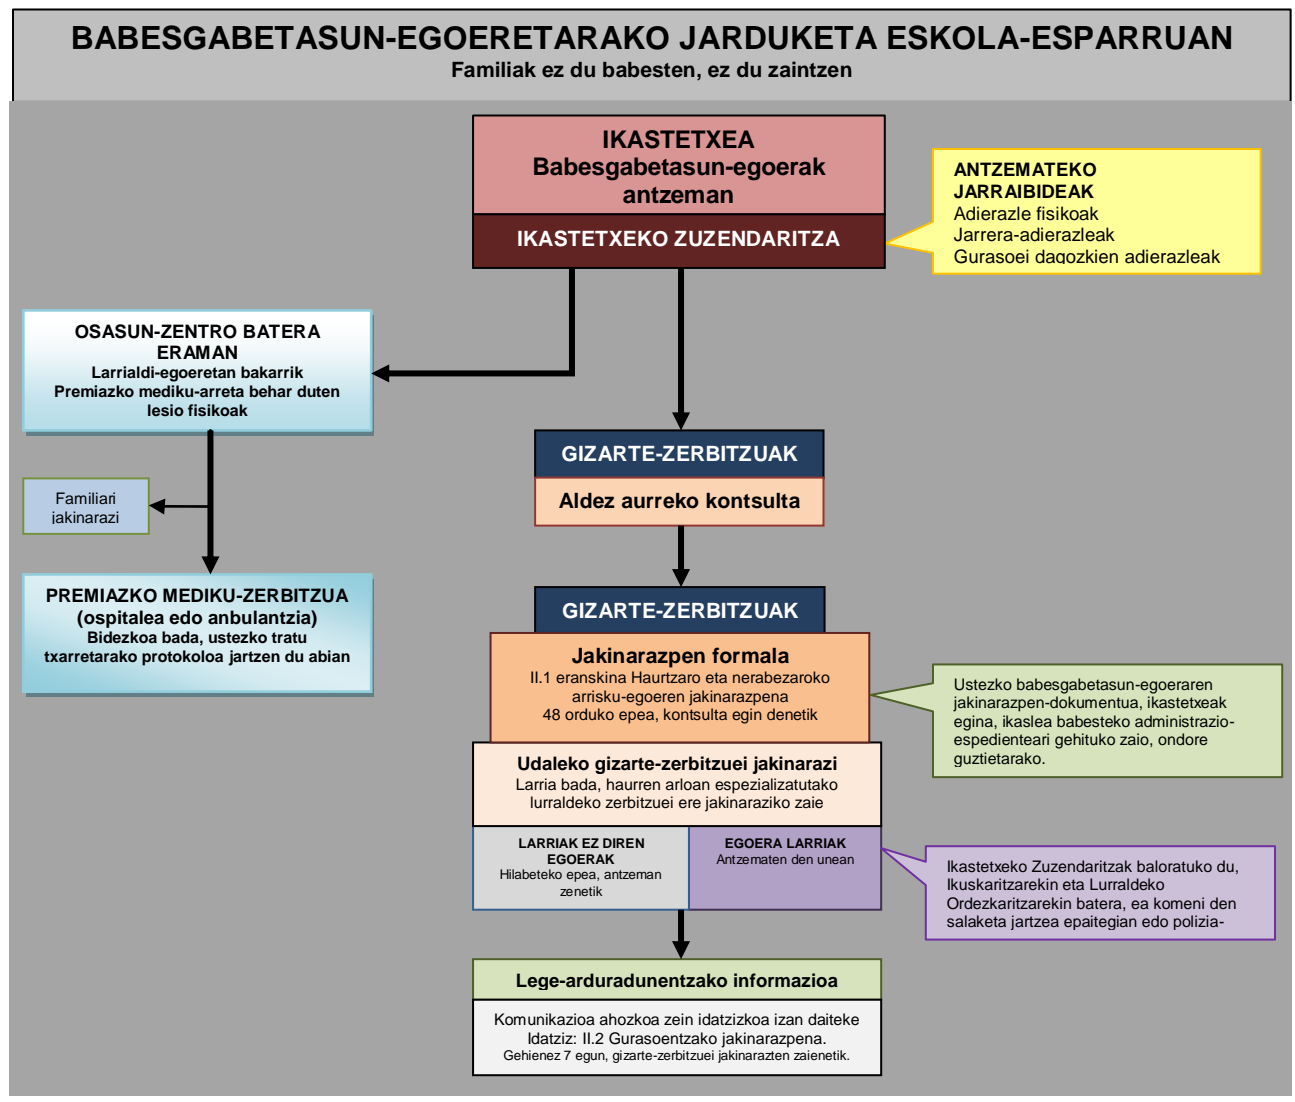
BABESGABETASUN-EGOERETARAKO JARDUKETA ESKOLA-ESPARRUAN
Familiak ez du babesten, ez du zaintzen

IKASTETXEA
Babesgabetasun-egoerak antzeman

IKASTETXEKO ZUZENDARITZA

ANTZEMATEKO JARRAIBIDEAK
Adierazle fisikoak
Jarrera-adierazleak
Gurasoei dagozkien adierazleak

OSASUN-ZENTRO BATERA ERAMAN
Larrialdi-egoeretan bakarrik
Premiazko mediku-arreta behar duten lesio fisikoak

Familiari jakinarazi

PREMIAZKO MEDIKU-ZERBITZUA
(ospitalea edo anbulantzia)
Bidezkoa bada, ustezko tratu txarretarako protokoloa jartzen du abian

GIZARTE-ZERBITZUAK
Aldez aurreko kontsulta

GIZARTE-ZERBITZUAK
Jakinarazpen formala
II.1 eranskina Haurtzaro eta nerabezaroko arrisku-egoeren jakinarazpena
48 orduko epea, kontsulta egin denetik

Ustezko babesgabetasun-egoeraren jakinarazpen-dokumentua, ikastetxeak egina, ikaslea babesteko administrazio-espedienteari gehituko zaio, ondore guztietarako.

Udaleko gizarte-zerbitzuei jakinarazi
Larria bada, haurren arloan espezializatutako lurraldeko zerbitzuei ere jakinaraziko zaie

LARRIAK EZ DIREN EGOERAK
Hilabeteko epea, antzeman zenetik

EGOERA LARRIAK
Antzematen den unean

Ikastetxeko Zuzendaritzak baloratuko du, Ikuskaritzarekin eta Lurraldeko Ordezkaritzarekin batera, ea komeni den salaketa jartzea epaitegian edo polizia-

Lege-arduradunentzako informazioa
Komunikazioa ahozkoa zein idatzizkoa izan daiteke
Idatziz: II.2 Gurasoentzako jakinarazpena.
Gehienez 7 egun, gizarte-zerbitzuei jakinarazten zaienetik.